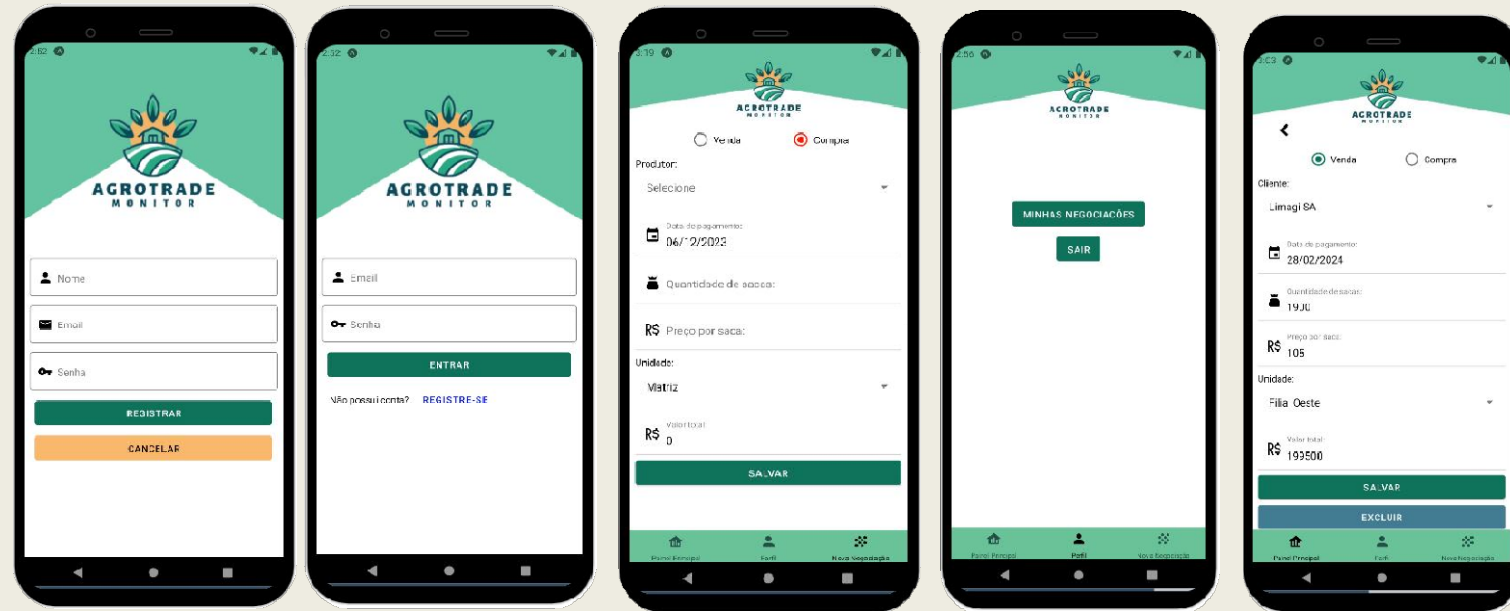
2:52

AGROTRADE
MONITOR

Nome

Email

Senha

REGISTRAR

CANCELAR

2:32

AGROTRADE
MONITOR

Email

Senha

ENTRAR

Não possui conta? REGISTRE-SE

3:19

AGROTRADE
MONITOR

Venda Compra

Produtor:

Selecione

Data de pagamento
06/12/2023

Quantidade de sacas:

R$ Preço por saca:

Unidade:

Matriz

R$ Valor total
0

SALVAR

Painel Principal Perfil Nova Negociação

2:56

AGROTRADE
MONITOR

MINHAS NEGOCIAÇÕES

SAIR

Painel Principal Perfil Nova Negociação

3:03

AGROTRADE
MONITOR

Venda Compra

Cliente:

Limagi SA

Data de pagamento
28/02/2024

Quantidade de sacas
1900

R$ Preço por saca
105

Unidade:

Filial Oeste

R$ Valor total
199500

SALVAR

EXCLUIR

Painel Principal Perfil Nova Negociação